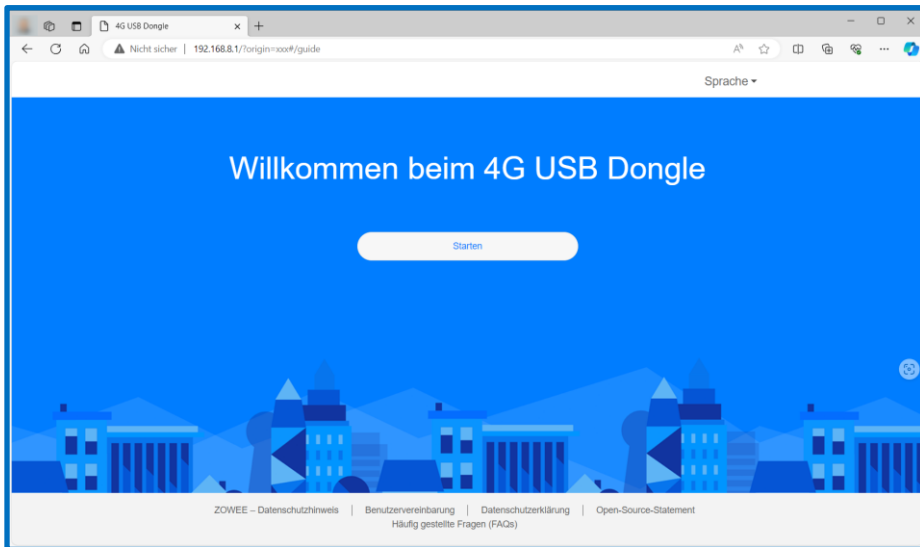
4G USB Dongle

Nicht sicher | 192.168.8.1/?origin=xxx#/guide

Sprache

Willkommen beim 4G USB Dongle

Starten

ZOWEE – Datenschutzhinweis | Benutzervereinbarung | Datenschutzerklärung | Open-Source-Statement

Häufig gestellte Fragen (FAQs)